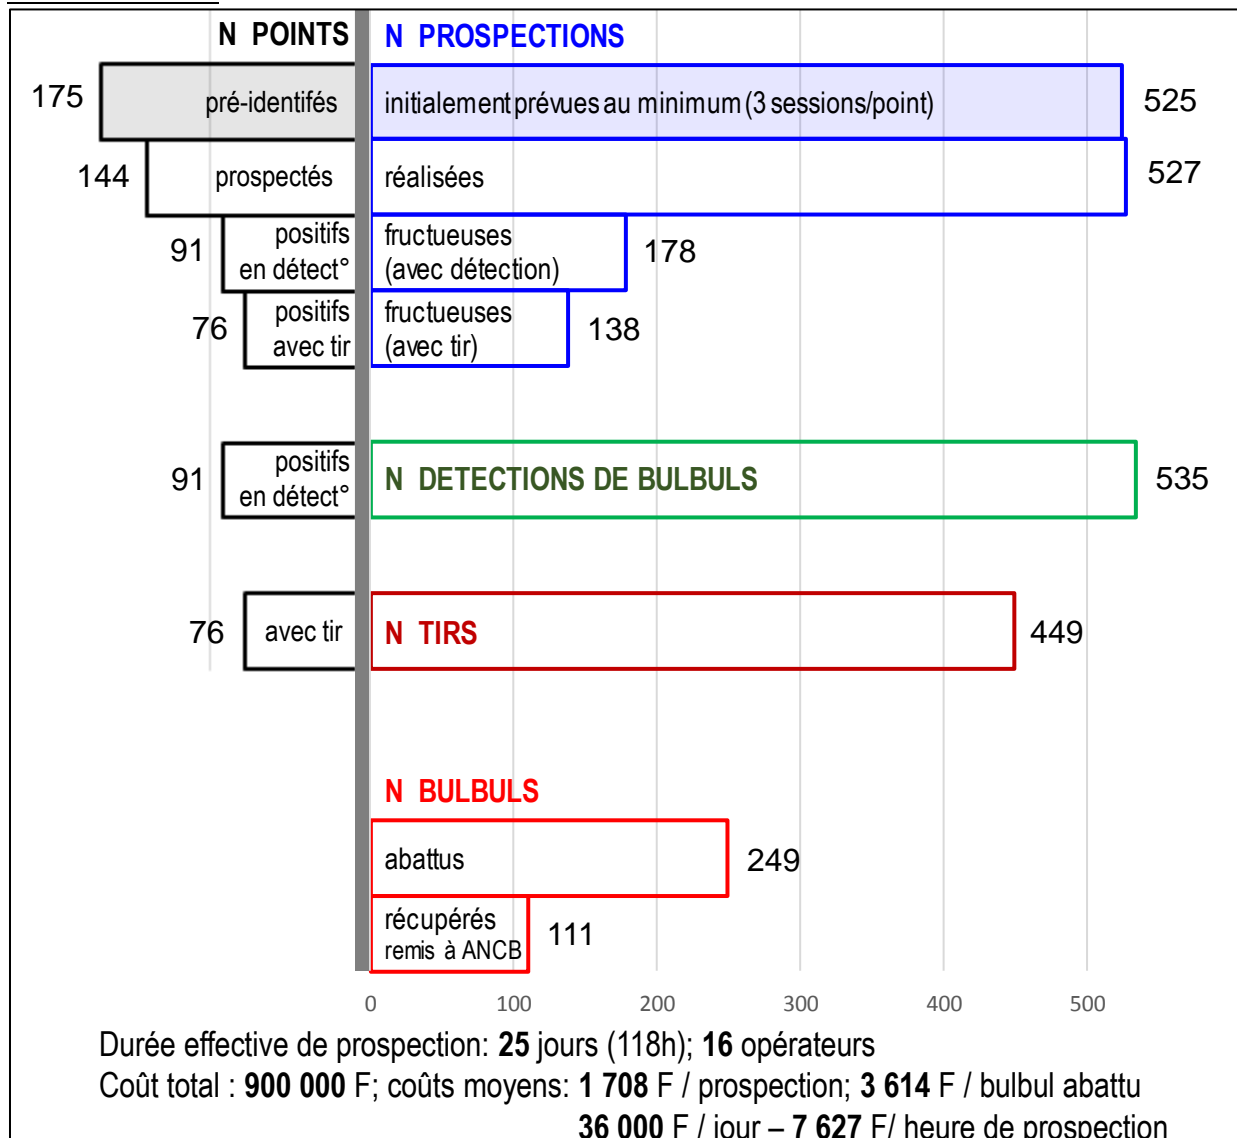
N POINTS

N PROSPECTIONS

175 pré-identifiés

initialement prévues au minimum (3 sessions/point) 525

144 prospectés

réalisées 527

91 positifs en détect°

fructueuses (avec détection) 178

76 positifs avec tir

fructueuses (avec tir) 138

91 positifs en détect°

N DETECTIONS DE BULBULS 535

76 avec tir

N TIRS 449

N BULBULS

abattus 249

récupérés remis à ANCB 111

0 100 200 300 400 500

Durée effective de prospection: **25** jours (118h); **16** opérateurs
Coût total : **900 000** F; coûts moyens: **1 708** F / prospection; **3 614** F / bulbul abattu
**36 000** F / jour – **7 627** F/ heure de prospection